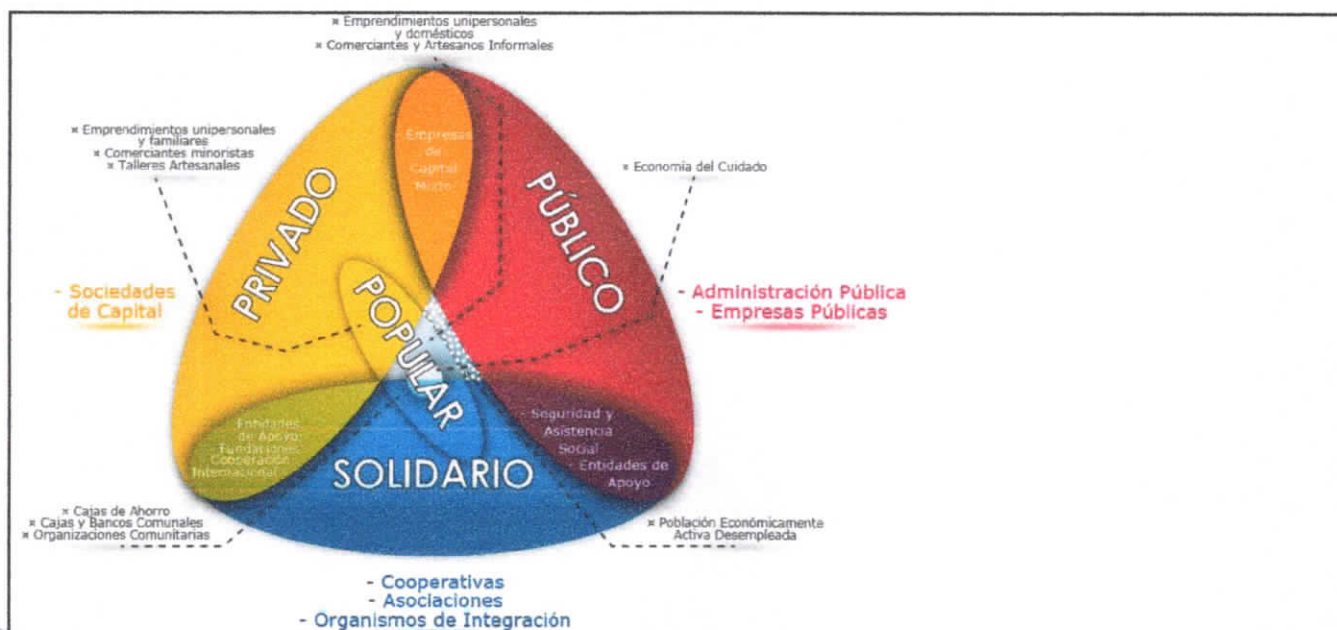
× Emprendimientos unipersonales y domésticos
× Comerciantes y Artesanos Informales

× Emprendimientos unipersonales y familiares
× Comerciantes minoristas
× Talleres Artesanales

Empresas de Capital Mixto

× Economía del Cuidado

PRIVADO

PÚBLICO

- Sociedades de Capital

POPULAR

- Administración Pública
- Empresas Públicas

Entidades de Apoyo: Fundaciones Cooperación Internacional

- Seguridad y Asistencia Social
- Entidades de Apoyo

SOLIDARIO

× Cajas de Ahorro
× Cajas y Bancos Comunales
× Organizaciones Comunitarias

× Población Económicamente Activa Desempleada

- Cooperativas
- Asociaciones
- Organismos de Integración